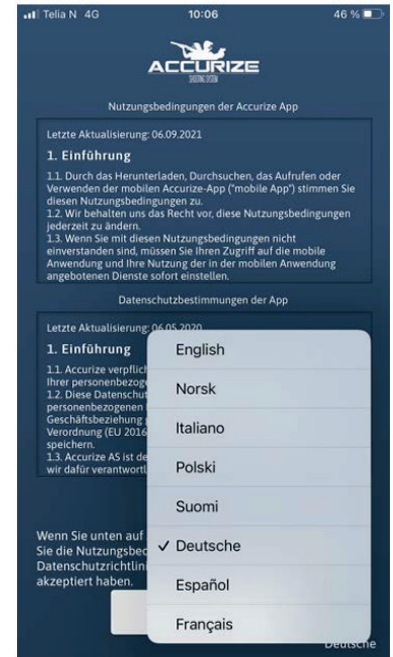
Telia N 4G 10:06 46 %

ACCURIZE
SHOOTING SYSTEM

Nutzungsbedingungen der Accurize App

Letzte Aktualisierung: 06.09.2021

1. Einführung

1.1. Durch das Herunterladen, Durchsuchen, das Aufrufen oder Verwenden der mobilen Accurize-App ("mobile App") stimmen Sie diesen Nutzungsbedingungen zu.
1.2. Wir behalten uns das Recht vor, diese Nutzungsbedingungen jederzeit zu ändern.
1.3. Wenn Sie mit diesen Nutzungsbedingungen nicht einverstanden sind, müssen Sie Ihren Zugriff auf die mobile Anwendung und Ihre Nutzung der in der mobilen Anwendung angebotenen Dienste sofort einstellen.

Datenschutzbestimmungen der App

Letzte Aktualisierung: 06.05.2020

1. Einführung

1.1. Accurize verpflich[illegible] Ihrer personenbezog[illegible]
1.2. Diese Datenschut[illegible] personenbezogenen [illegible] Geschäftsbeziehung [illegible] Verordnung (EU 2016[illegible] speichern.
1.3. Accurize AS ist de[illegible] wir dafür verantwortl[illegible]

Wenn Sie unten auf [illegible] Sie die Nutzungsbed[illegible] Datenschutzrichtlin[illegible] akzeptiert haben.

English
Norsk
Italiano
Polski
Suomi
✓ Deutsche
Español
Français

Deutsche